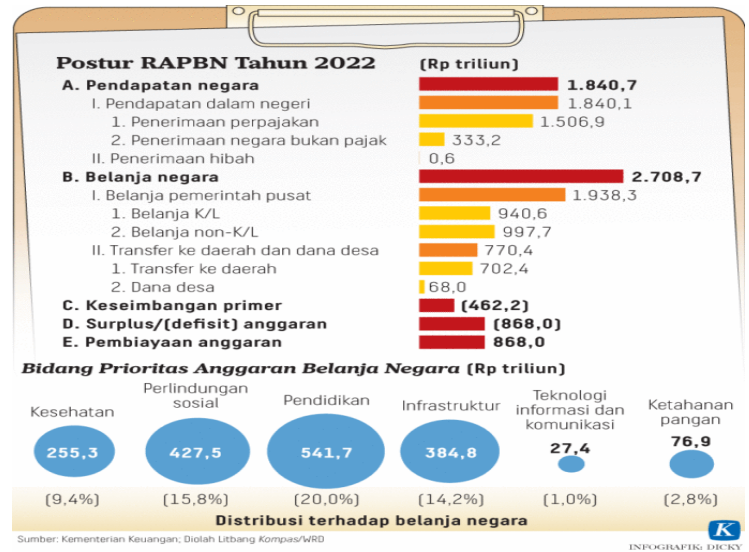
Postur RAPBN Tahun 2022

(Rp triliun)

| | |
|---|---|
| A. Pendapatan negara | 1.840,7 |
| I. Pendapatan dalam negeri | 1.840,1 |
| 1. Penerimaan perpajakan | 1.506,9 |
| 2. Penerimaan negara bukan pajak | 333,2 |
| II. Penerimaan hibah | 0,6 |
| B. Belanja negara | 2.708,7 |
| I. Belanja pemerintah pusat | 1.938,3 |
| 1. Belanja K/L | 940,6 |
| 2. Belanja non-K/L | 997,7 |
| II. Transfer ke daerah dan dana desa | 770,4 |
| 1. Transfer ke daerah | 702,4 |
| 2. Dana desa | 68,0 |
| C. Keseimbangan primer | (462,2) |
| D. Surplus/(defisit) anggaran | (868,0) |
| E. Pembiayaan anggaran | 868,0 |

Bidang Prioritas Anggaran Belanja Negara (Rp triliun)

| Kesehatan | Perlindungan sosial | Pendidikan | Infrastruktur | Teknologi informasi dan komunikasi | Ketahanan pangan |
|---|---|---|---|---|---|
| 255,3 | 427,5 | 541,7 | 384,8 | 27,4 | 76,9 |
| (9,4%) | (15,8%) | (20,0%) | (14,2%) | (1,0%) | (2,8%) |

Distribusi terhadap belanja negara

Sumber: Kementerian Keuangan; Diolah Litbang Kompas/WRD

K

INFOGRAFIK: DICKY